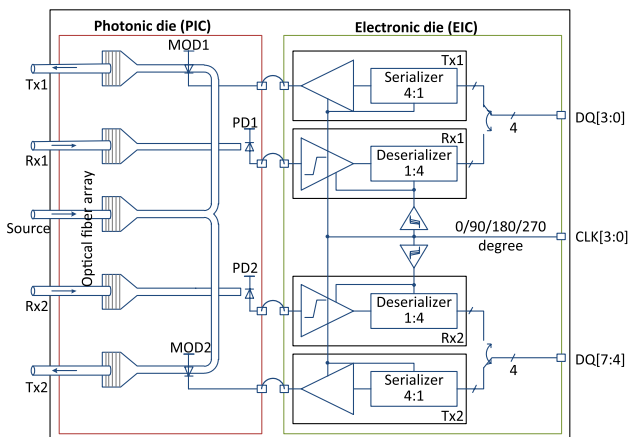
Photonic die (PIC)
Electronic die (EIC)
MOD1
Tx1
Serializer 4:1
Tx1
DQ[3:0]
4
PD1
Rx1
Rx1
Deserializer 1:4
Optical fiber array
Source
0/90/180/270 degree
CLK[3:0]
PD2
Rx2
Deserializer 1:4
Rx2
MOD2
DQ[7:4]
4
Tx2
Serializer 4:1
Tx2